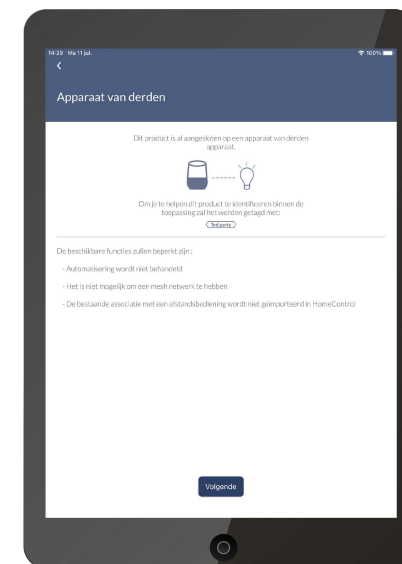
14:29 Ma 11 jul.

100%

<

Apparaat van derden

Dit product is al aangesloten op een apparaat van derden apparaat.

Om je te helpen dit product te identificeren binnen de toepassing zal het worden getagd met:

3rd party

De beschikbare functies zullen beperkt zijn :

- Automatisering wordt niet behandeld

- Het is niet mogelijk om een mesh netwerk te hebben

- De bestaande associatie met een afstandsbediening wordt niet geïmporteerd in HomeControl

Volgende